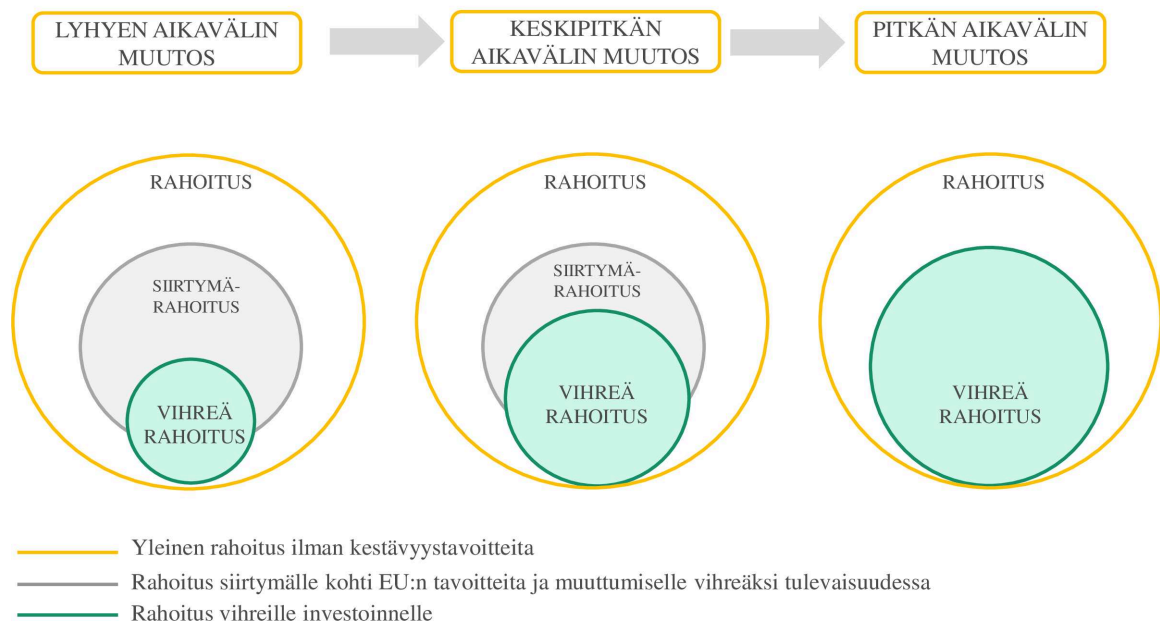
LYHYEN AIKAVÄLIN MUUTOS

KESKIPITKÄN AIKAVÄLIN MUUTOS

PITKÄN AIKAVÄLIN MUUTOS

RAHOITUS

SIIRTYMÄ-RAHOITUS

VIHREÄ RAHOITUS

RAHOITUS

SIIRTYMÄ-RAHOITUS

VIHREÄ RAHOITUS

RAHOITUS

VIHREÄ RAHOITUS

Yleinen rahoitus ilman kestävyystavoitteita

Rahoitus siirtymälle kohti EU:n tavoitteita ja muuttumiselle vihreäksi tulevaisuudessa

Rahoitus vihreille investoinnelle